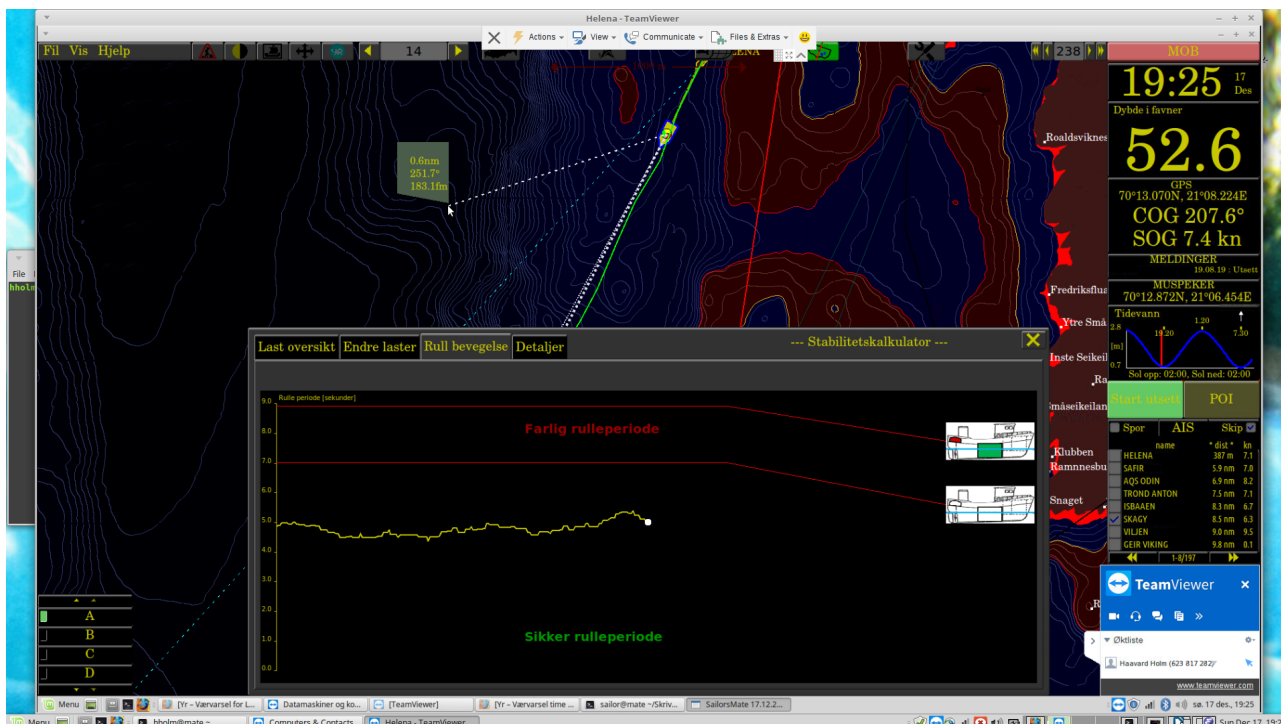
Helena - TeamViewer

Actions View Communicate Files & Extras

Fil Vis Hjelp

14

HELENA

238

MOB

19:25 17 Des

Dybde i favner

52.6

GPS
70°13.070N, 21°08.224E

COG 207.6°

SOG 7.4 kn

MELDINGER
19.08.19 : Utsett

MUSPEKER
70°12.872N, 21°06.454E

Tidevann
2.8
[m]
0.7
19.20
1.20
7.30
Sol opp: 02:00, Sol ned: 02:00

Start utsett

POI

Spor AIS Skip

| name | * dist * | kn |
|---|---|---|
| HELENA | 387 m | 7.1 |
| SAFIR | 5.9 nm | 7.0 |
| AQS ODIN | 6.9 nm | 8.2 |
| TROND ANTON | 7.5 nm | 7.1 |
| ISBAAEN | 8.3 nm | 6.7 |
| SKAGY | 8.5 nm | 6.3 |
| VILJEN | 9.0 nm | 9.5 |
| GEIR VIKING | 9.8 nm | 0.1 |

1-8/197

0.6nm
251.7°
183.1fm

Roaldsviknes

Fredriksflua

Ytre Små

Inste Seikeil

Ra

Småseikeilan

Klubben

Ramnnesbu

Snaget

File

hholm

Last oversikt | Endre laster | Rull bevegelse | Detaljer

--- Stabilitetskalkulator ---

Rulle periode [sekunder]

9.0
8.0
7.0
6.0
5.0
4.0
3.0
2.0
1.0
0.0

Farlig rulleperiode

Sikker rulleperiode

A
B
C
D

TeamViewer

Økliste

Haavard Holm (623 817 282)

www.teamviewer.com

Menu

[Yr - Værvarsel for L...

Datamaskiner og ko...

[TeamViewer]

[Yr - Værvarsel time ...

sailor@mate ~/Skriv...

SailorsMate 17.12.2...

sø. 17 des., 19:25

Menu

hholm@mate ~

Computers & Contacts

Helena - TeamViewer

Sun Dec 17, 19: